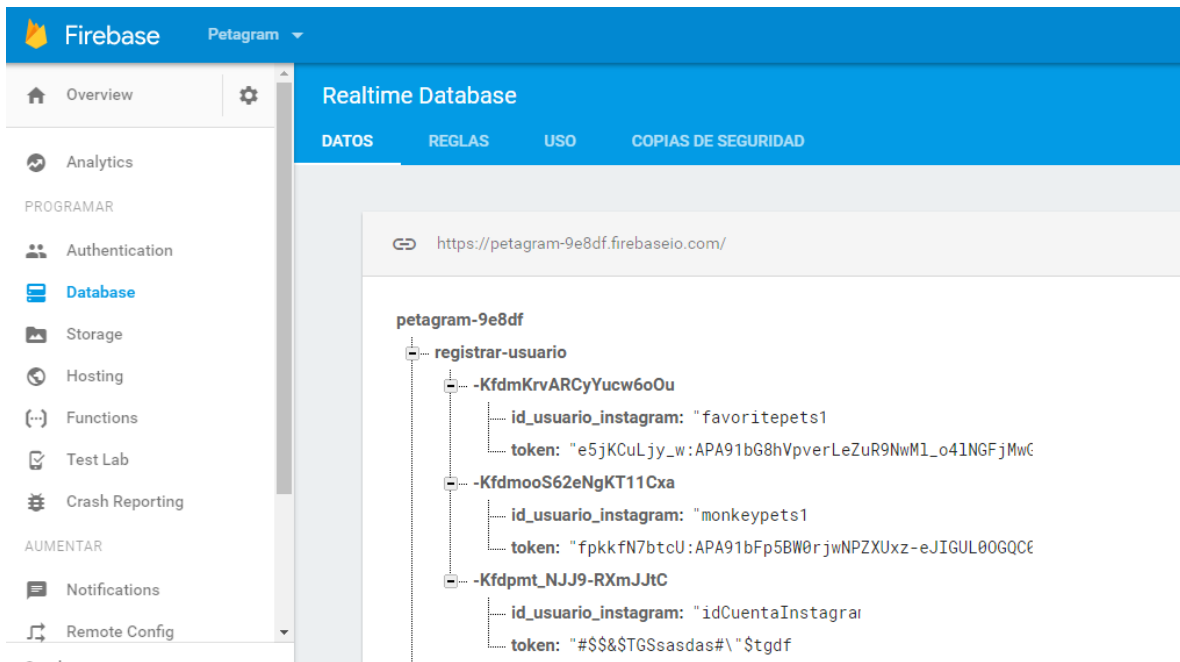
Firebase Petagram

Overview

Analytics

PROGRAMAR

Authentication

Database

Storage

Hosting

Functions

Test Lab

Crash Reporting

AUMENTAR

Notifications

Remote Config

Realtime Database

DATOS REGLAS USO COPIAS DE SEGURIDAD

https://petagram-9e8df.firebaseio.com/

petagram-9e8df
registrar-usuario
-KfdmKrvARCyYucw6oOu
id_usuario_instagram: "favoritepets1
token: "e5jKCuLjy_w:APA91bG8hVpverLeZuR9NwMl_o4lNGFjMwG
-KfdmooS62eNgKT11Cxa
id_usuario_instagram: "monkeypets1
token: "fpkkfN7btcU:APA91bFp5BW0rjwNPZXUxz-eJIGUL0OGQC6
-Kfdpmt_NJJ9-RXmJJtC
id_usuario_instagram: "idCuentaInstagran
token: "#$$&$TGSsasdas#\"$tgdf